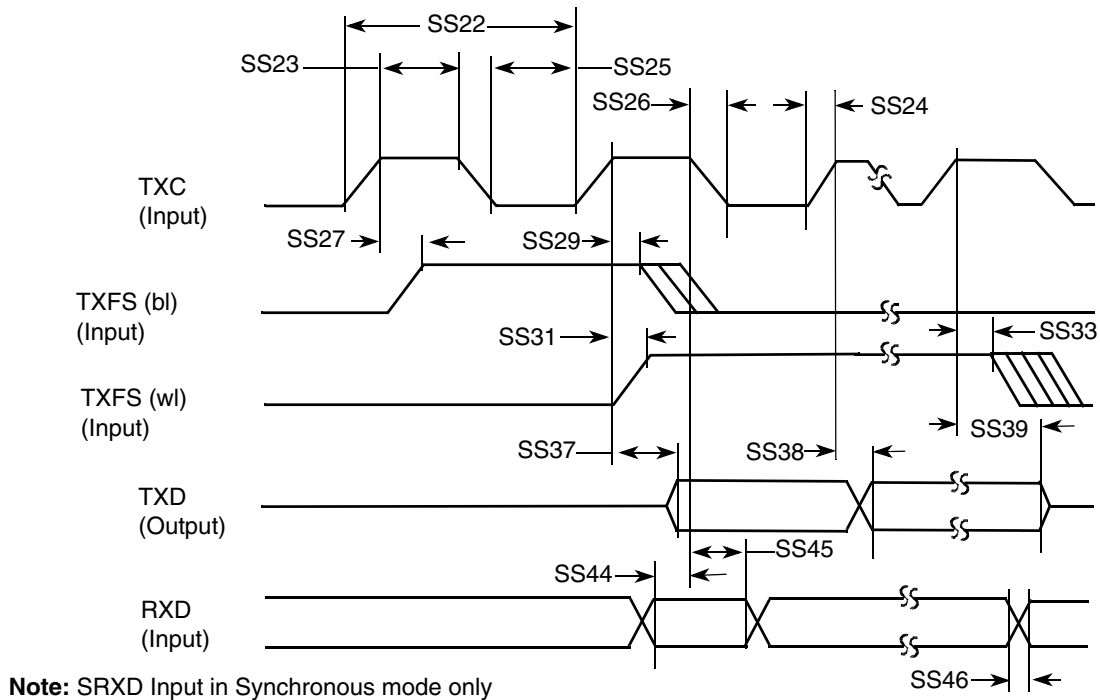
SS22

SS23

SS25

SS26

SS24

TXC
(Input)

SS27

SS29

TXFS (bl)
(Input)

SS31

SS33

TXFS (wl)
(Input)

SS37

SS38

SS39

TXD
(Output)

SS45

SS44

RXD
(Input)

SS46

**Note:** SRXD Input in Synchronous mode only